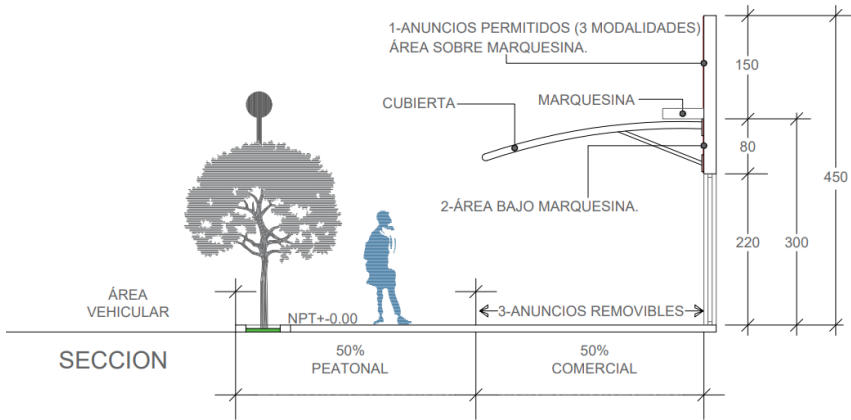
1-ANUNCIOS PERMITIDOS (3 MODALIDADES)
ÁREA SOBRE MARQUESINA.

CUBIERTA

MARQUESINA

2-ÁREA BAJO MARQUESINA.

150

80

220

300

450

ÁREA
VEHICULAR

NPT+-0.00

3-ANUNCIOS REMOVIBLES

SECCION

50%
PEATONAL

50%
COMERCIAL